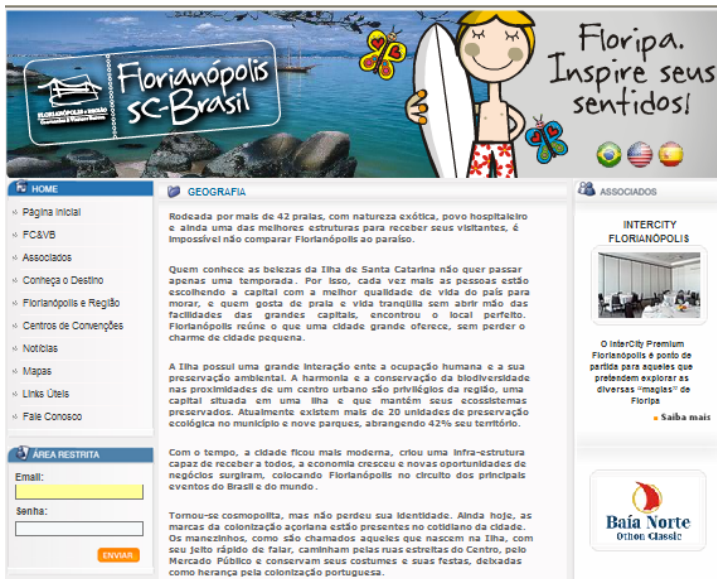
FLORIANÓPOLIS E REGIÃO
Florianópolis SC-Brasil

Floripa. Inspire seus sentidos!

HOME
Página Inicial
FC&VB
Associados
Conheça o Destino
Florianópolis e Região
Centros de Convenções
Notícias
Mapas
Links Úteis
Fale Conosco

ÁREA RESTRITA
Email:
Senha:
ENVIAR

GEOGRAFIA

Rodeada por mais de 42 praias, com natureza exótica, povo hospitaleiro e ainda uma das melhores estruturas para receber seus visitantes, é impossível não comparar Florianópolis ao paraíso.

Quem conhece as belezas da Ilha de Santa Catarina não quer passar apenas uma temporada. Por isso, cada vez mais as pessoas estão escolhendo a capital com a melhor qualidade de vida do país para morar, e quem gosta de praia e vida tranqüila sem abrir mão das facilidades das grandes capitais, encontrou o local perfeito. Florianópolis reúne o que uma cidade grande oferece, sem perder o charme de cidade pequena.

A Ilha possui uma grande interação ente a ocupação humana e a sua preservação ambiental. A harmonia e a conservação da biodiversidade nas proximidades de um centro urbano são privilégios da região, uma capital situada em uma ilha e que mantém seus ecossistemas preservados. Atualmente existem mais de 20 unidades de preservação ecológica no município e nove parques, abrangendo 42% seu território.

Com o tempo, a cidade ficou mais moderna, criou uma infra-estrutura capaz de receber a todos, a economia cresceu e novas oportunidades de negócios surgiram, colocando Florianópolis no circuito dos principais eventos do Brasil e do mundo.

Tornou-se cosmopolita, mas não perdeu sua identidade. Ainda hoje, as marcas da colonização açoriana estão presentes no cotidiano da cidade. Os manezinhos, como são chamados aqueles que nascem na Ilha, com seu jeito rápido de falar, caminham pelas ruas estreitas do Centro, pelo Mercado Público e conservam seus costumes e suas festas, deixadas como herança pela colonização portuguesa.

ASSOCIADOS

INTERCITY FLORIANÓPOLIS

O InterCity Premium Florianópolis é ponto de partida para aqueles que pretendem explorar as diversas "magias" de Floripa

Saiba mais

Baía Norte
Othon Classic